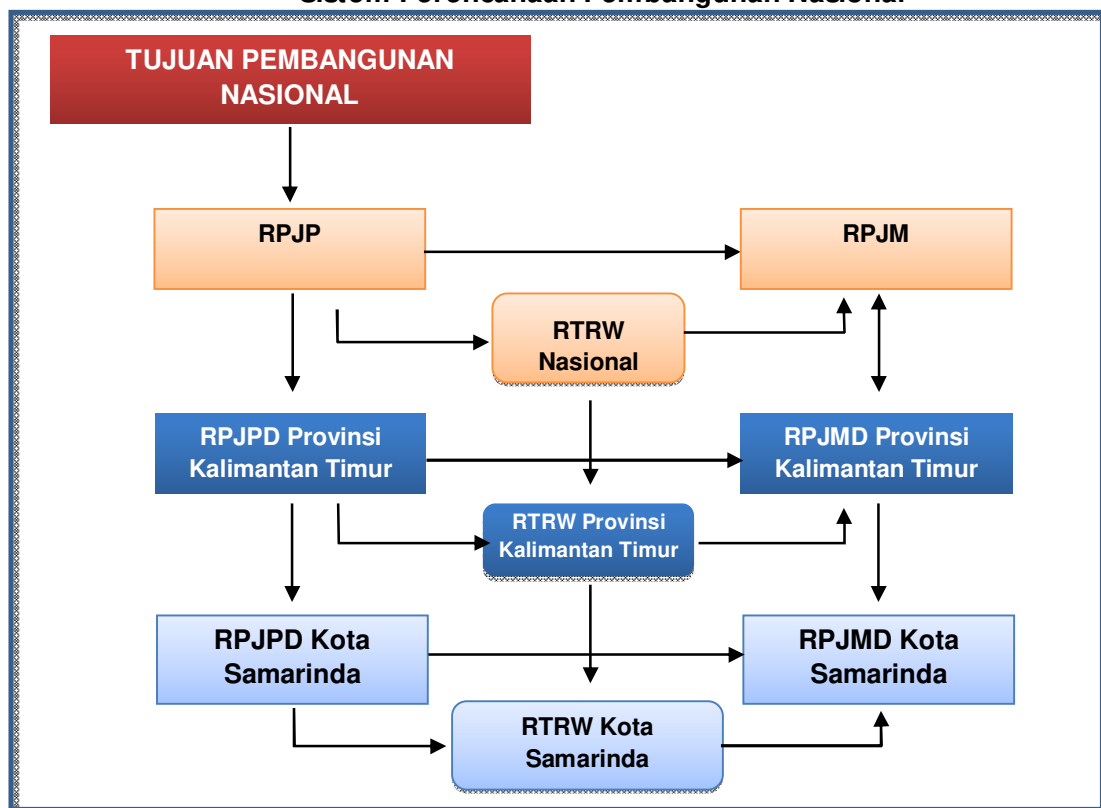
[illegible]

TUJUAN PEMBANGUNAN NASIONAL

RPJP

RPJM

RTRW Nasional

RPJPD Provinsi Kalimantan Timur

RPJMD Provinsi Kalimantan Timur

RTRW Provinsi Kalimantan Timur

RPJPD Kota Samarinda

RPJMD Kota Samarinda

RTRW Kota Samarinda